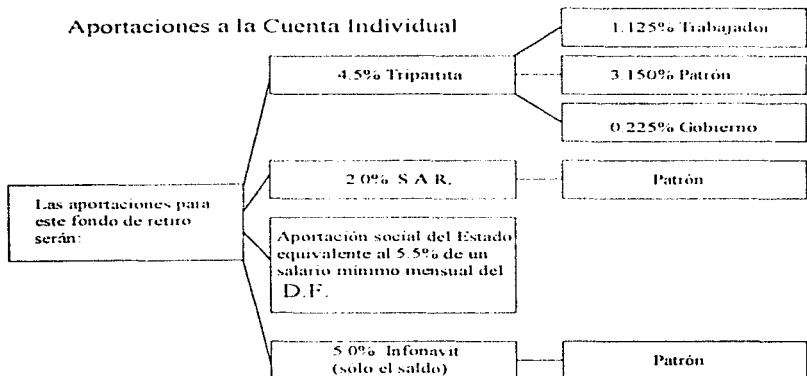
Aportaciones a la Cuenta Individual

Las aportaciones para este fondo de retiro serán:

4.5% Tripartita

1.125% Trabajador

3.150% Patrón

0.225% Gobierno

2.0% S.A.R.

Patrón

Aportación social del Estado equivalente al 5.5% de un salario mínimo mensual del D.F.

5.0% Infonavit (solo el saldo)

Patrón